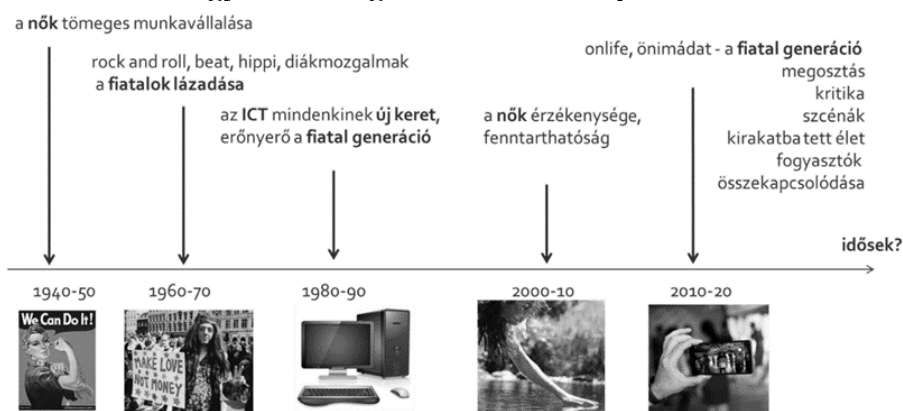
a nők tömeges munkavállalása

rock and roll, beat, hippi, diákmozgalmak
a fiatalok lázadása

az ICT mindenkinek új keret, erőnyerő a fiatal generáció

a nők érzékenysége, fenntarthatóság

onlife, önimádat - a fiatal generáció
megosztás
kritika
szcénák
kirakatba tett élet
fogyasztók
összekapcsolódása

idősek?

1940-50

We Can Do It!

1960-70

MAKE LOVE NOT MONEY

1980-90

2000-10

2010-20